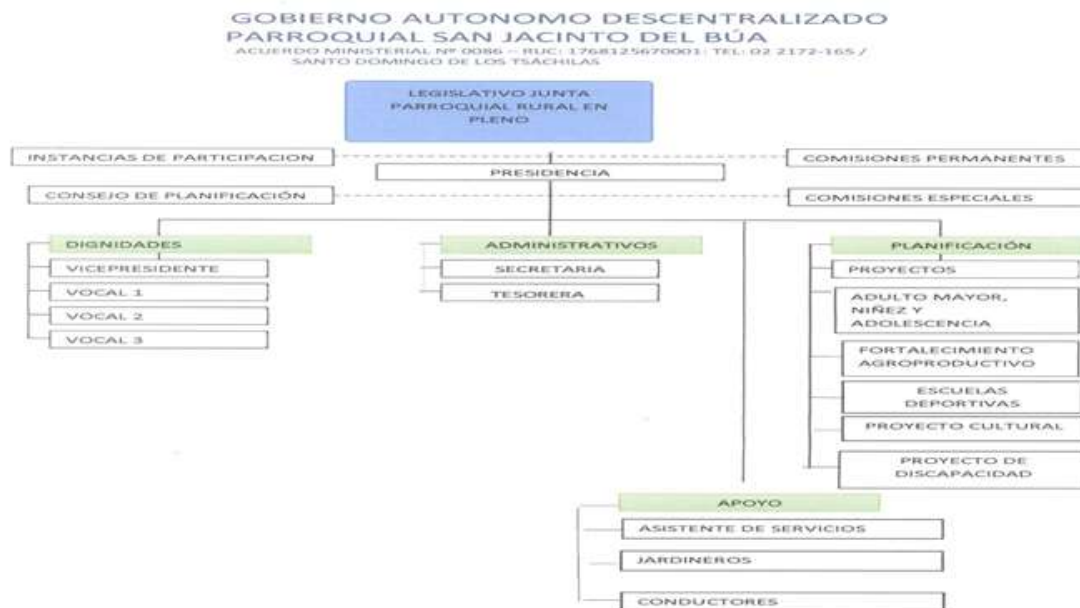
GOBIERNO AUTONOMO DESCENTRALIZADO
PARROQUIAL SAN JACINTO DEL BÚA
ACUERDO MINISTERIAL Nº 0086 – RUC: 1768125670001; TEL: 02 2172-165 /
SANTO DOMINGO DE LOS TSÁCHILAS

LEGISLATIVO JUNTA PARROQUIAL RURAL EN PLENO

INSTANCIAS DE PARTICIPACION

COMISIONES PERMANENTES

PRESIDENCIA

CONSEJO DE PLANIFICACIÓN

COMISIONES ESPECIALES

DIGNIDADES

VICEPRESIDENTE

VOCAL 1

VOCAL 2

VOCAL 3

ADMINISTRATIVOS

SECRETARIA

TESORERA

PLANIFICACIÓN

PROYECTOS

ADULTO MAYOR, NIÑEZ Y ADOLESCENCIA

FORTALECIMIENTO AGROPRODUCTIVO

ESCUELAS DEPORTIVAS

PROYECTO CULTURAL

PROYECTO DE DISCAPACIDAD

APOYO

ASISTENTE DE SERVICIOS

JARDINEROS

CONDUCTORES